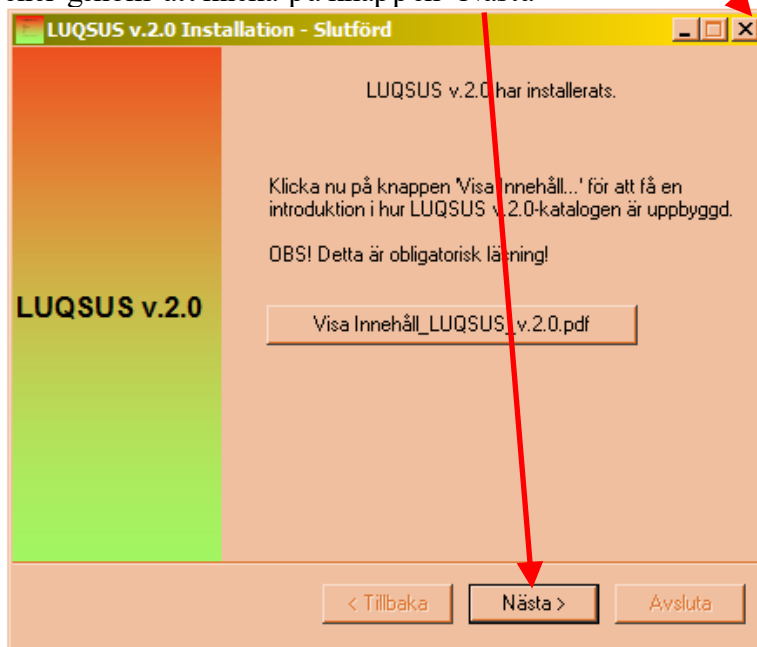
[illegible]

LUQSUS v.2.0 Installation - Slutförd

LUQSUS v.2.0 har installerats.

Klicka nu på knappen 'Visa Innehåll...' för att få en introduktion i hur LUQSUS v.2.0-katalogen är uppbyggd.

OBS! Detta är obligatorisk läsning!

LUQSUS v.2.0

Visa Innehåll_LUQSUS_v.2.0.pdf

< Tillbaka

Nästa >

Avsluta